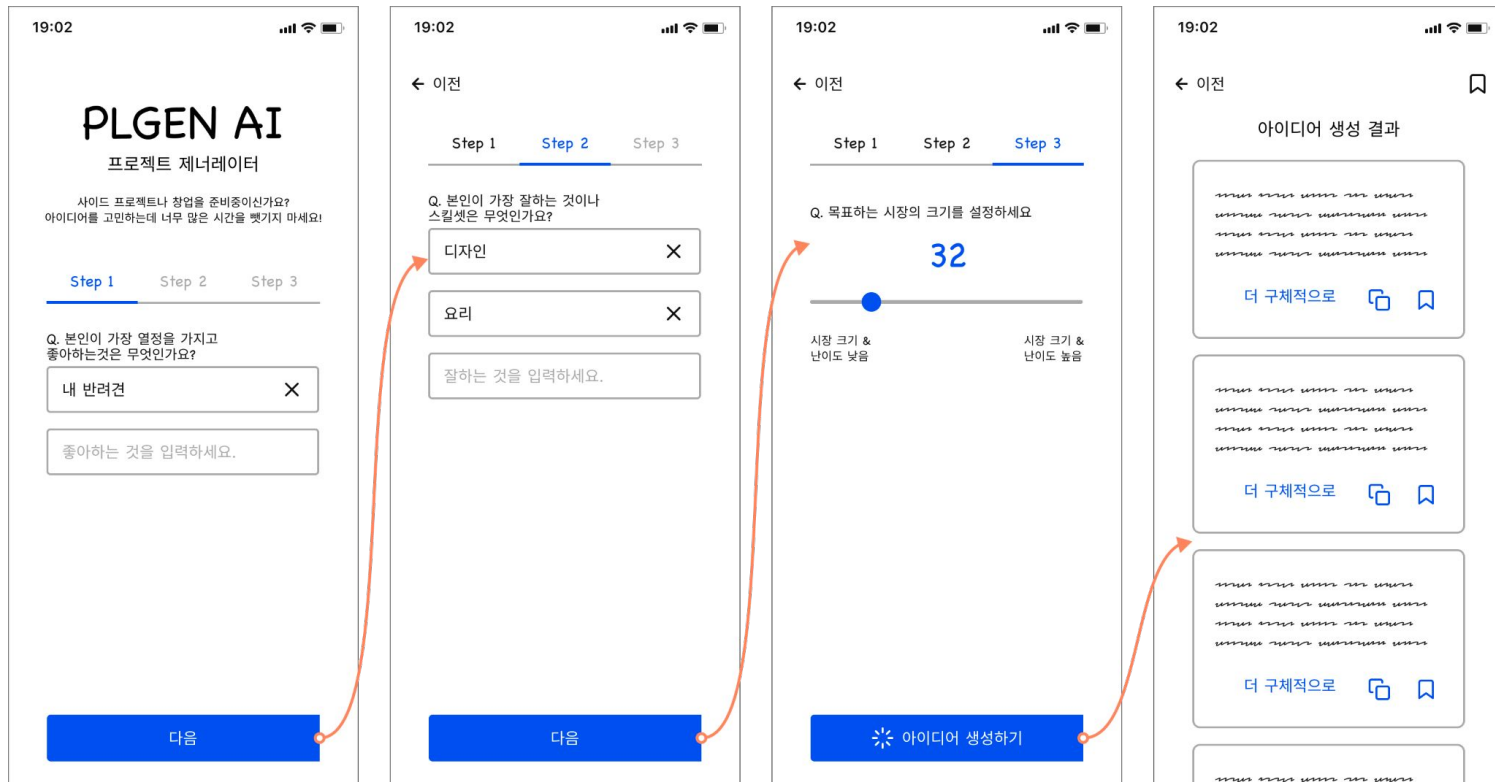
19:02

PLGEN AI
프로젝트 제너레이터

사이드 프로젝트나 창업을 준비중이신가요?
아이디어를 고민하는데 너무 많은 시간을 뺏기지 마세요!

Step 1 Step 2 Step 3

Q. 본인이 가장 열정을 가지고 좋아하는것은 무엇인가요?

내 반려견

좋아하는 것을 입력하세요.

다음

19:02

← 이전

Step 1 Step 2 Step 3

Q. 본인이 가장 잘하는 것이나 스킬셋은 무엇인가요?

디자인

요리

잘하는 것을 입력하세요.

다음

19:02

← 이전

Step 1 Step 2 Step 3

Q. 목표하는 시장의 크기를 설정하세요

32

시장 크기 & 난이도 낮음

시장 크기 & 난이도 높음

아이디어 생성하기

19:02

← 이전

아이디어 생성 결과

더 구체적으로

더 구체적으로

더 구체적으로